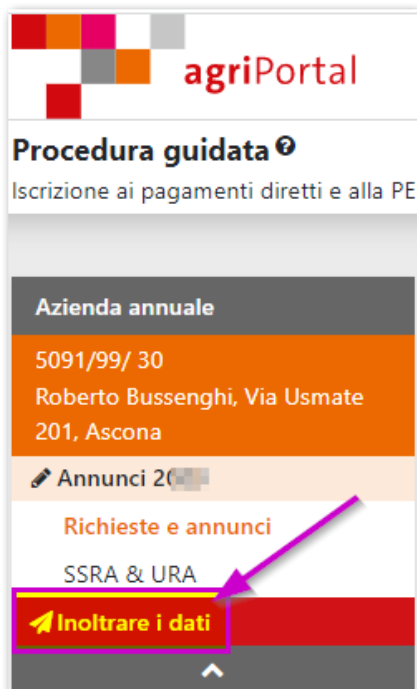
agriPortal

Procedura guidata

Iscrizione ai pagamenti diretti e alla PE

Azienda annuale

5091/99/ 30
Roberto Bussenghi, Via Usmate 201, Ascona

Annunci 2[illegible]

Richieste e annunci

SSRA & URA

Inoltrare i dati